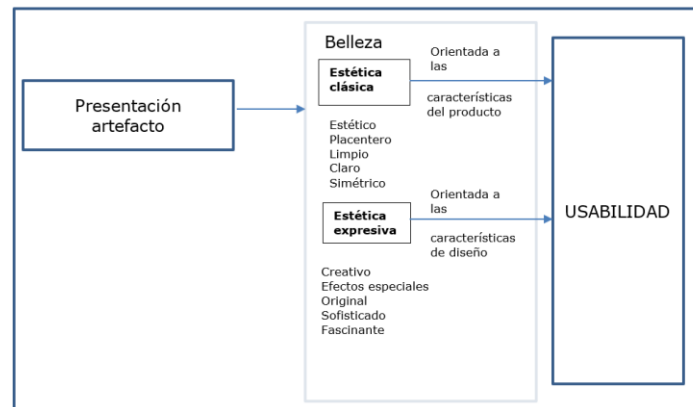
Presentación artefacto

Belleza

Estética clásica

Orientada a las

características del producto

Estético
Placentero
Limpio
Claro
Simétrico

Estética expresiva

Orientada a las

características de diseño

Creativo
Efectos especiales
Original
Sofisticado
Fascinante

USABILIDAD